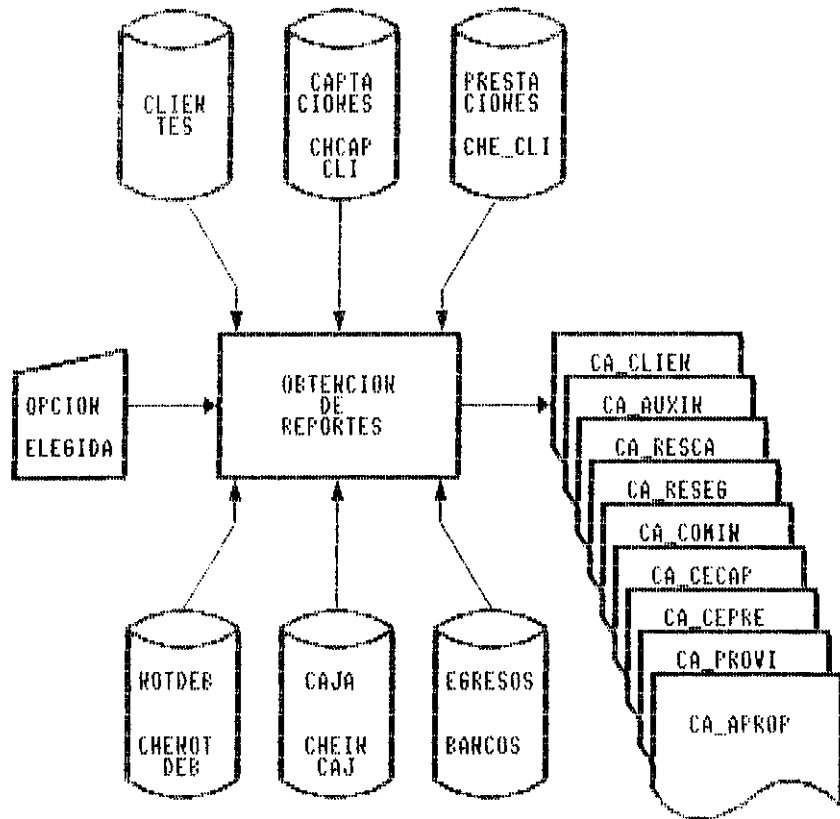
CLIEN TES

CAPTA CIONES

CHCAP CLI

PRESTA CIONES

CHE_CLI

OPCION ELEGIDA

OBTENCION DE REPORTES

CA_CLIEN

CA_AUXIN

CA_RESCA

CA_RESEG

CA_COMIN

CA_CECAP

CA_CEPRE

CA_PROVI

CA_APROP

NOTDEB

CHENOT DEB

CAJA

CHEIN CAJ

EGRESOS

BANCOS